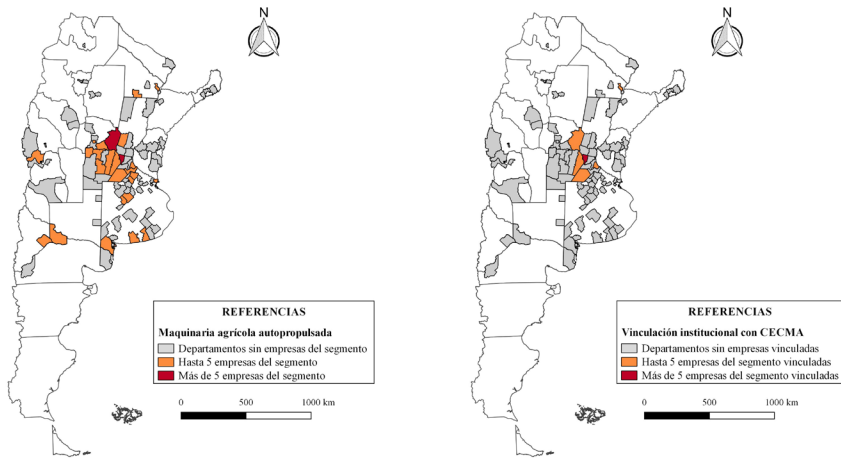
N

REFERENCIAS

Maquinaria agrícola autopropulsada

Departamentos sin empresas del segmento
Hasta 5 empresas del segmento
Más de 5 empresas del segmento

0 500 1000 km

N

REFERENCIAS

Vinculación institucional con CECMA

Departamentos sin empresas vinculadas
Hasta 5 empresas del segmento vinculadas
Más de 5 empresas del segmento vinculadas

0 500 1000 km